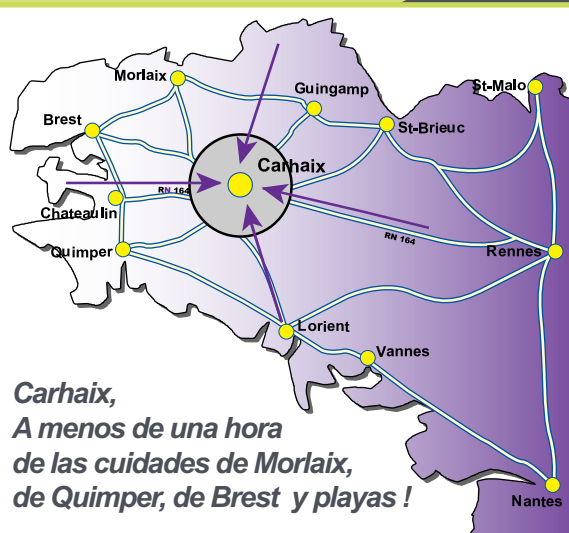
Morlaix
Guingamp
St-Malo
Brest
St-Brieuc
Carhaix
RN 164
Chateaulin
RN 164
Rennes
Quimper
Lorient
Vannes
Nantes

Carhaix,
A menos de una hora
de las cuidades de Morlaix,
de Quimper, de Brest y playas !